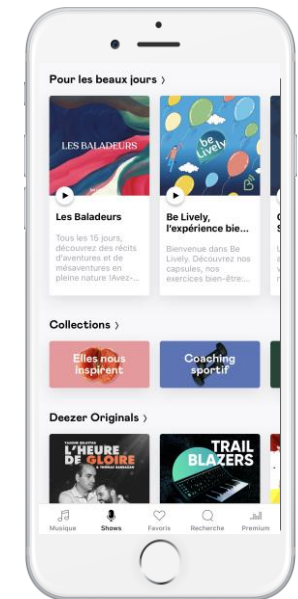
Pour les beaux jours ›

LES BALADEURS

Les Baladeurs

Tous les 15 jours, découvrez des récits d'aventures et de mésaventures en pleine nature !Avez-...

be Lively

Be Lively, l'expérience bie...

Bienvenue dans Be Lively. Découvrez nos capsules, nos exercices bien-être:...

Collections ›

Elles nous inspirent

Coaching sportif

Deezer Originals ›

L'HEURE DE GLOIRE

TRAIL BLAZERS

Musique

Shows

Favoris

Recherche

Premium